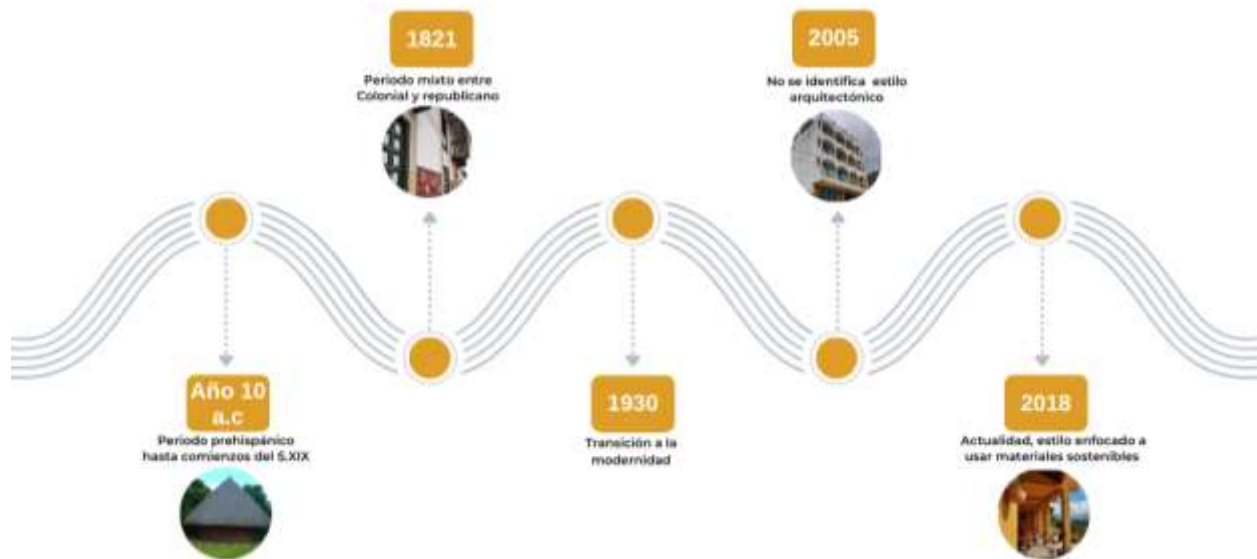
1821

Periodo mixto entre Colonial y republicano

2005

No se identifica estilo arquitectónico

Año 10 a.c

Periodo prehispánico hasta comienzos del S.XIX

1930

Transición a la modernidad

2018

Actualidad, estilo enfocado a usar materiales sostenibles